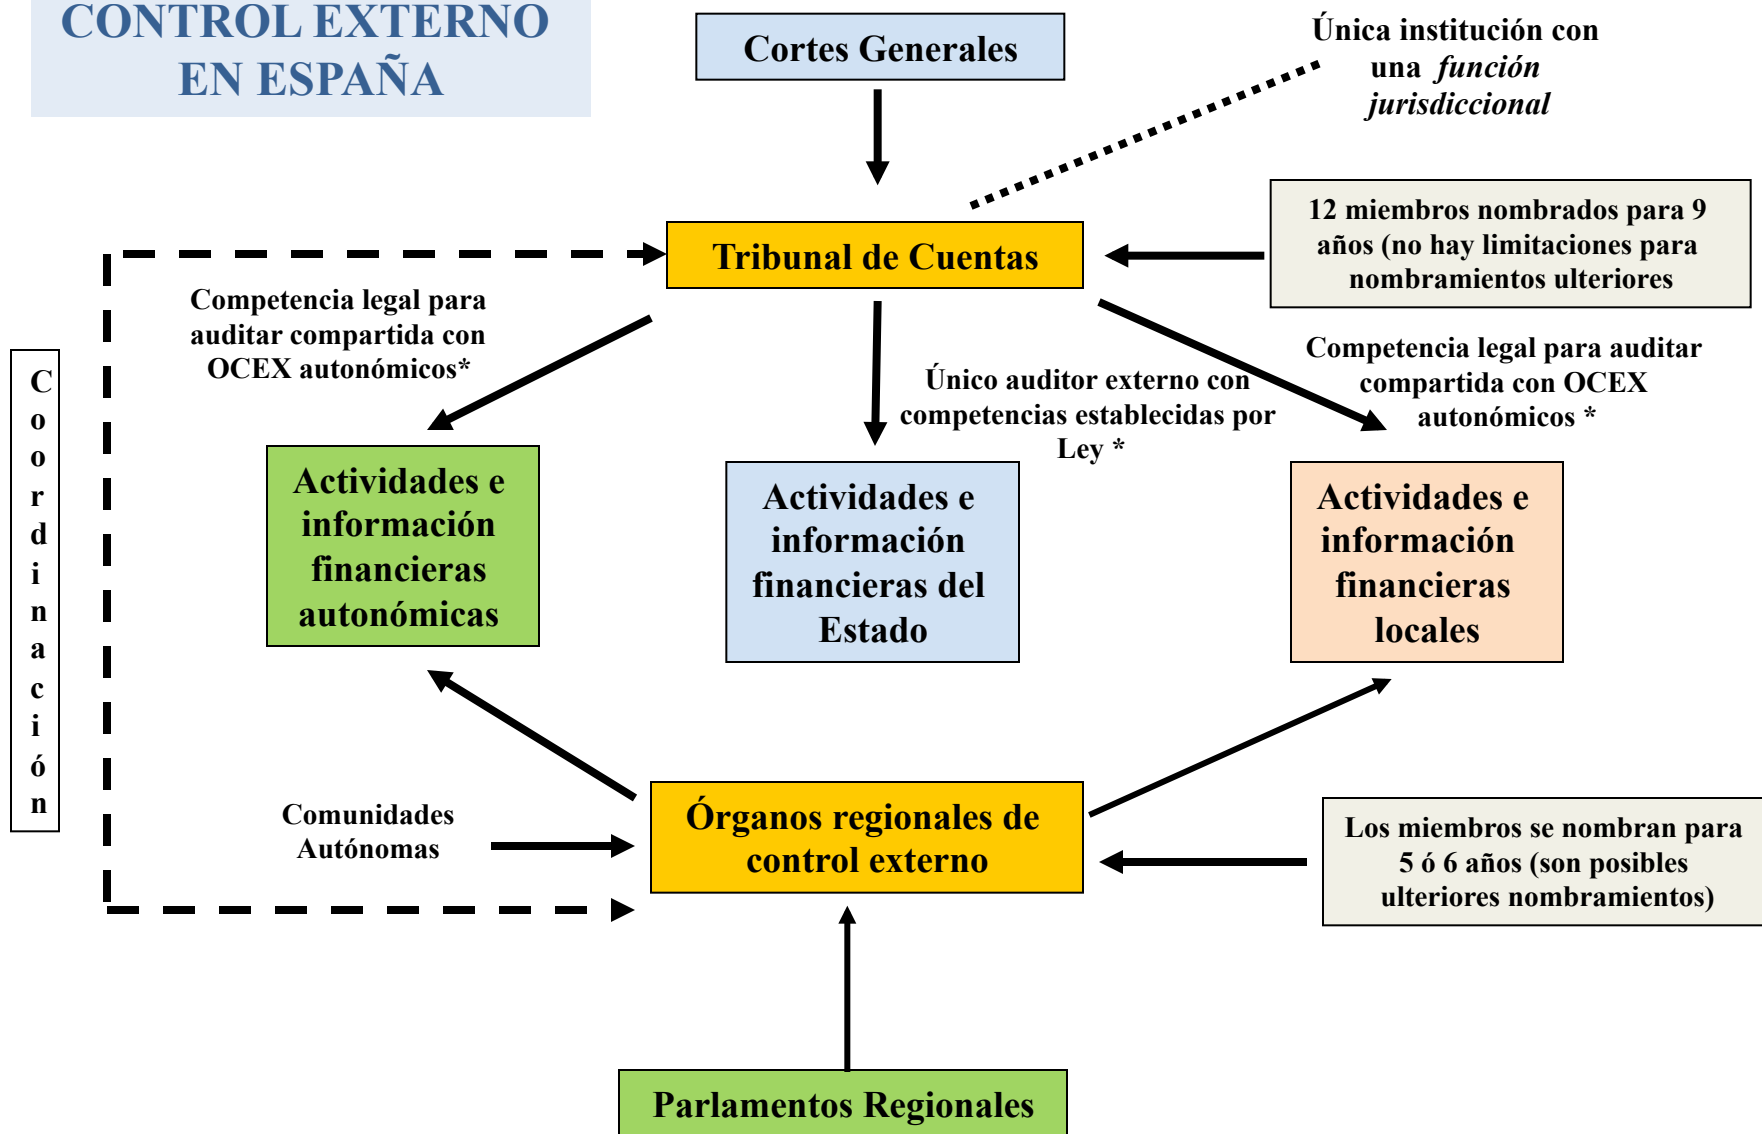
CONTROL EXTERNO EN ESPAÑA

Cortes Generales

Única institución con una *función jurisdiccional*

Tribunal de Cuentas

12 miembros nombrados para 9 años (no hay limitaciones para nombramientos ulteriores

Coordinación

Competencia legal para auditar compartida con OCEX autonómicos*

Único auditor externo con competencias establecidas por Ley *

Competencia legal para auditar compartida con OCEX autonómicos *

Actividades e información financieras autonómicas

Actividades e información financieras del Estado

Actividades e información financieras locales

Comunidades Autónomas

Órganos regionales de control externo

Los miembros se nombran para 5 ó 6 años (son posibles ulteriores nombramientos)

Parlamentos Regionales